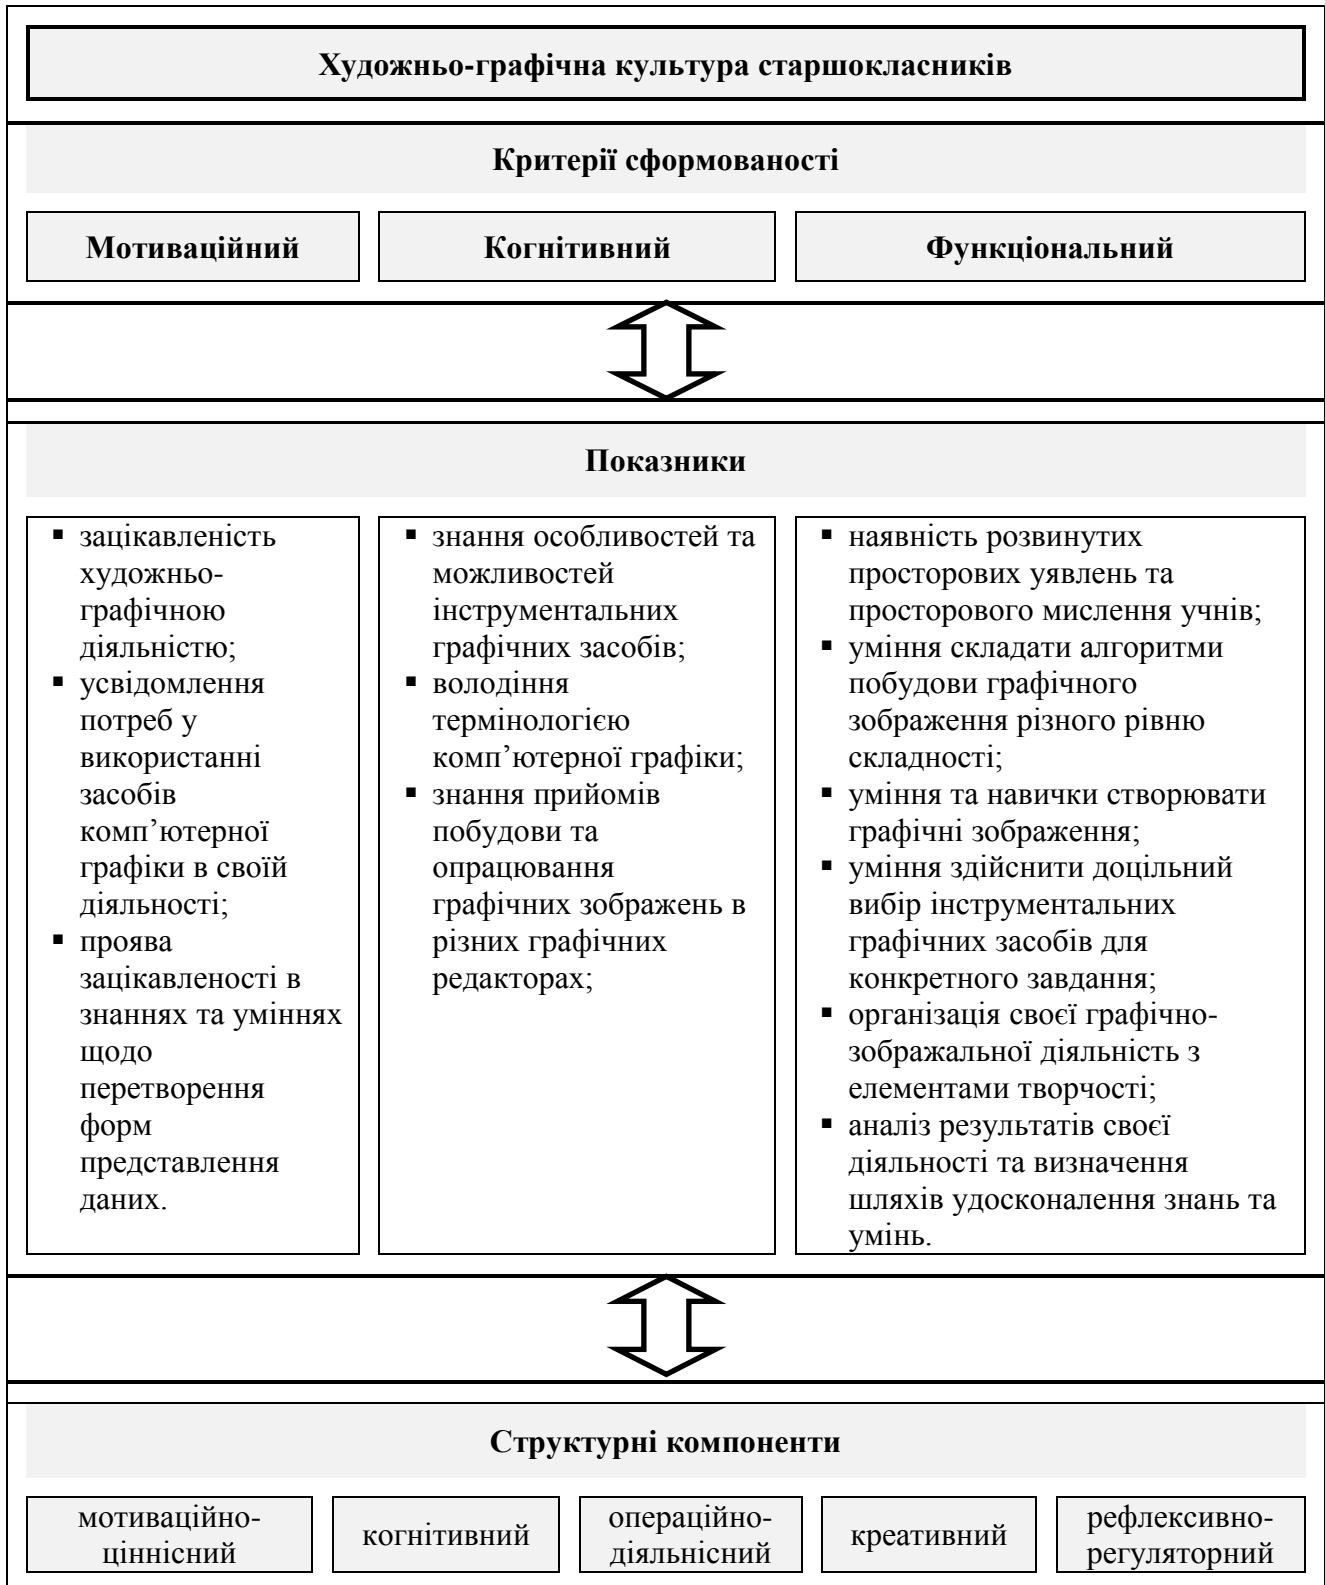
Художньо-графічна культура старшокласників

Критерії сформованості

Мотиваційний

Когнітивний

Функціональний

Показники

▪ зацікавленість художньо-графічною діяльністю;
▪ усвідомлення потреб у використанні засобів комп’ютерної графіки в своїй діяльності;
▪ проява зацікавленості в знаннях та уміннях щодо перетворення форм представлення даних.

▪ знання особливостей та можливостей інструментальних графічних засобів;
▪ володіння термінологією комп’ютерної графіки;
▪ знання прийомів побудови та опрацювання графічних зображень в різних графічних редакторах;

▪ наявність розвинутих просторових уявлень та просторового мислення учнів;
▪ уміння складати алгоритми побудови графічного зображення різного рівню складності;
▪ уміння та навички створювати графічні зображення;
▪ уміння здійснити доцільний вибір інструментальних графічних засобів для конкретного завдання;
▪ організація своєї графічно-зображальної діяльність з елементами творчості;
▪ аналіз результатів своєї діяльності та визначення шляхів удосконалення знань та умінь.

Структурні компоненти

мотиваційно-ціннісний

когнітивний

операційно-діяльнісний

креативний

рефлексивно-регуляторний